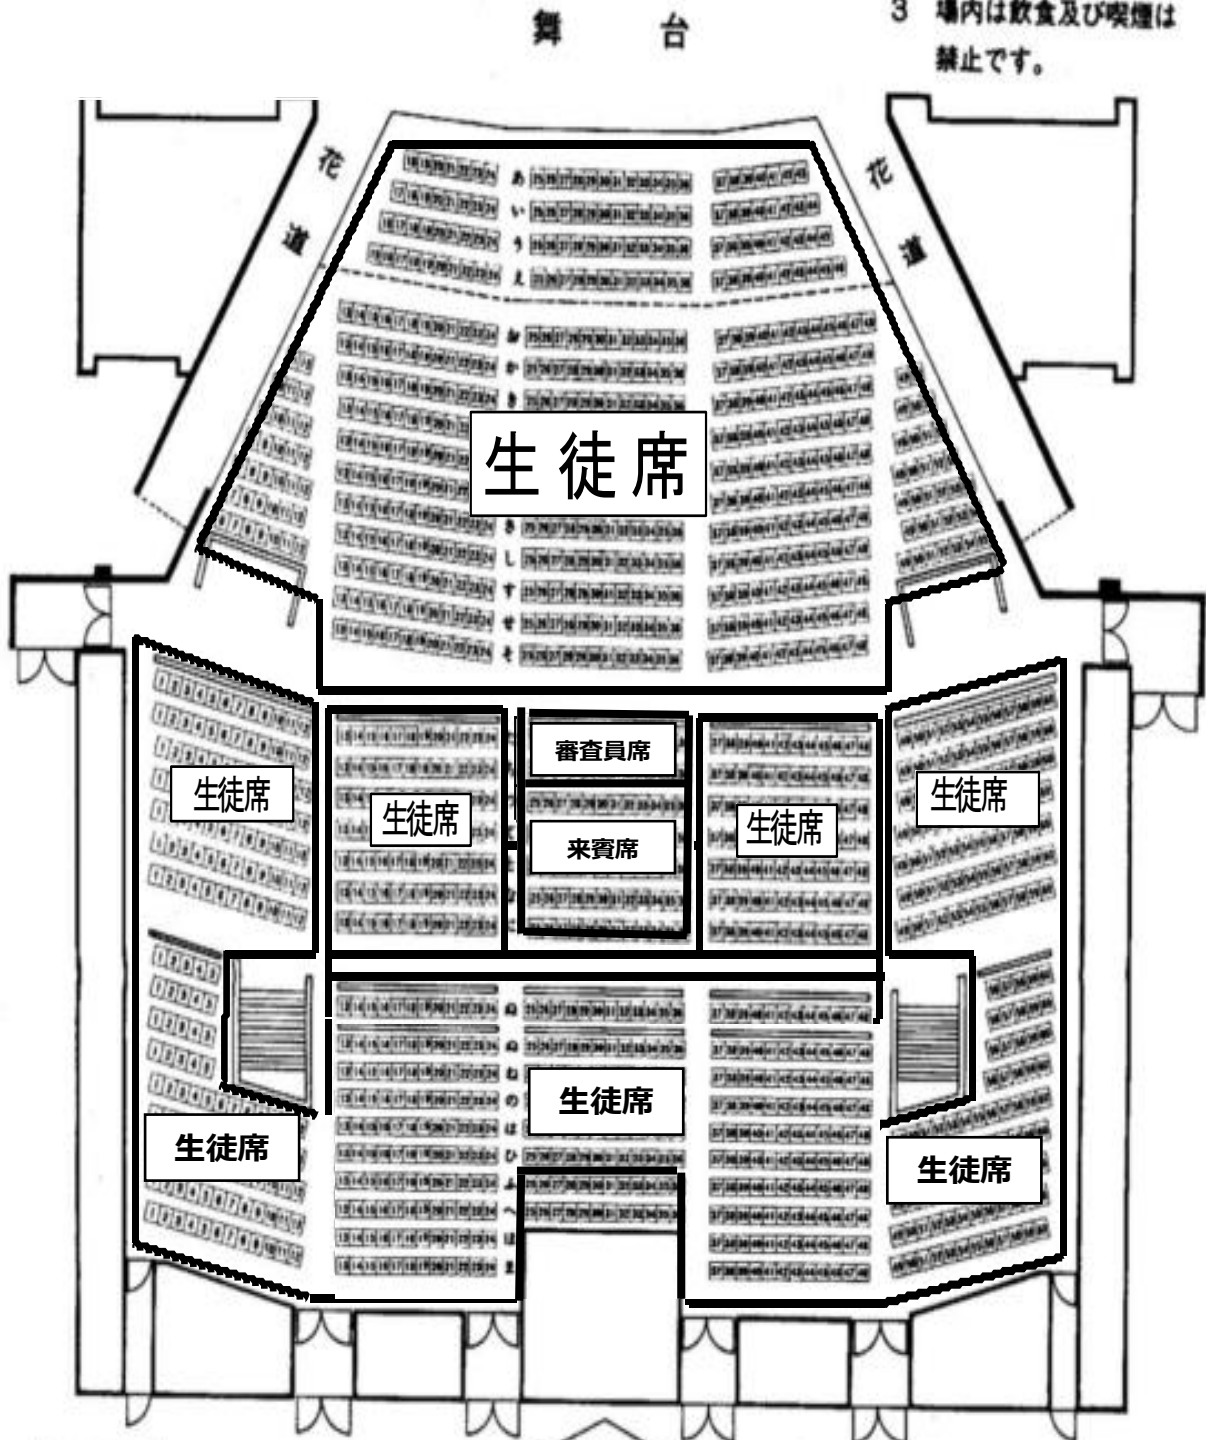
舞　台

3　場内は飲食及び喫煙は禁止です。

花道

花道

あ
い
う
え
お
か
き
き
し
す
せ
そ

生徒席

審査員席

来賓席

生徒席

生徒席

生徒席

生徒席

ぬ
ぬ
ね
の
は
ひ
ふ
へ
ほ
ま

生徒席

生徒席

生徒席